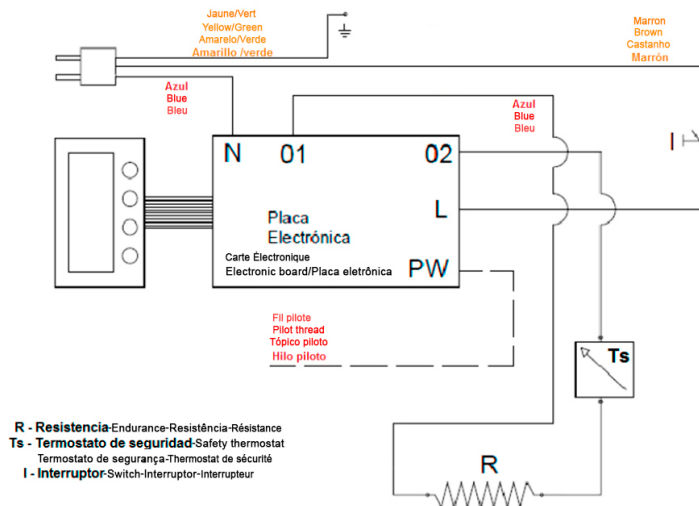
Jaune/Vert
Yellow/Green
Amarelo/Verde
Amarillo /verde

Marron
Brown
Castanho
Marrón

Azul
Blue
Bleu

Azul
Blue
Bleu

I

N 01 02

L

Placa
Electrónica
Carte Électronique
Electronic board/Placa eletrônica

PW

Fil pilote
Pilot thread
Tópico piloto
Hilo piloto

Ts

R - Resistencia-Endurance-Resistência-Résistance
Ts - Termostato de seguridad-Safety thermostat
Termostato de segurança-Thermostat de sécurité
I - Interruptor-Switch-Interruptor-Interrupteur

R